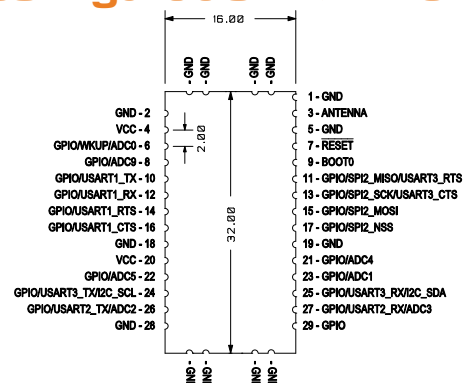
16.00

- GND
- GND
- GND
- GND

1 - GND
3 - ANTENNA
5 - GND
7 - $\overline{RESET}$
9 - BOOT0
11 - GPIO/SPI2_MISO/USART3_RTS
13 - GPIO/SPI2_SCK/USART3_CTS
15 - GPIO/SPI2_MOSI
17 - GPIO/SPI2_NSS
19 - GND
21 - GPIO/ADC4
23 - GPIO/ADC1
25 - GPIO/USART3_RX/I2C_SDA
27 - GPIO/USART2_RX/ADC3
29 - GPIO

GND - 2
VCC - 4
GPIO/WKUP/ADC0 - 6
GPIO/ADC9 - 8
GPIO/USART1_TX - 10
GPIO/USART1_RX - 12
GPIO/USART1_RTS - 14
GPIO/USART1_CTS - 16
GND - 18
VCC - 20
GPIO/ADC5 - 22
GPIO/USART3_TX/I2C_SCL - 24
GPIO/USART2_TX/ADC2 - 26
GND - 28

2.00
32.00

GND -
GND -
GND -
GND -